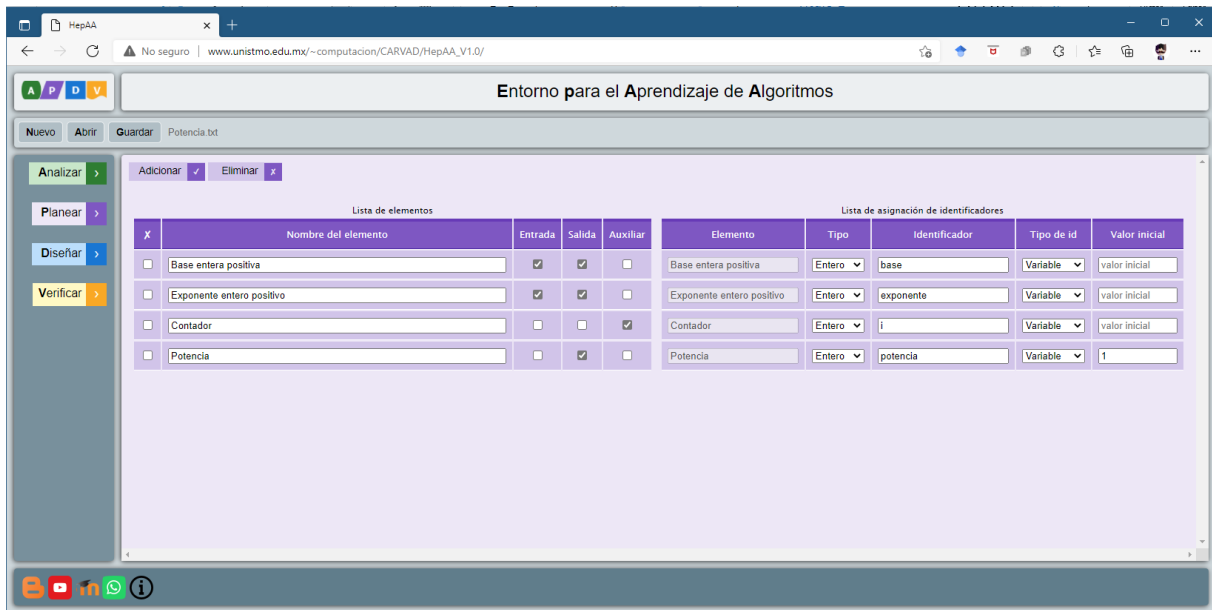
HepAA × +

No seguro | www.unistmo.edu.mx/~computacion/CARVAD/HepAA_V1.0/

A P D V

Entorno para el Aprendizaje de Algoritmos

Nuevo Abrir Guardar Potencia.txt

Analizar ›
Planear ›
Diseñar ›
Verificar ›

Adicionar ✓ Eliminar ✗

Lista de elementos

| ✗ | Nombre del elemento | Entrada | Salida | Auxiliar |
|---|---|---|---|---|
| ☐ | Base entera positiva | ☑ | ☑ | ☐ |
| ☐ | Exponente entero positivo | ☑ | ☑ | ☐ |
| ☐ | Contador | ☐ | ☐ | ☑ |
| ☐ | Potencia | ☐ | ☑ | ☐ |

Lista de asignación de identificadores

| Elemento | Tipo | Identificador | Tipo de id | Valor inicial |
|---|---|---|---|---|
| Base entera positiva | Entero | base | Variable | valor inicial |
| Exponente entero positivo | Entero | exponente | Variable | valor inicial |
| Contador | Entero | i | Variable | valor inicial |
| Potencia | Entero | potencia | Variable | 1 |